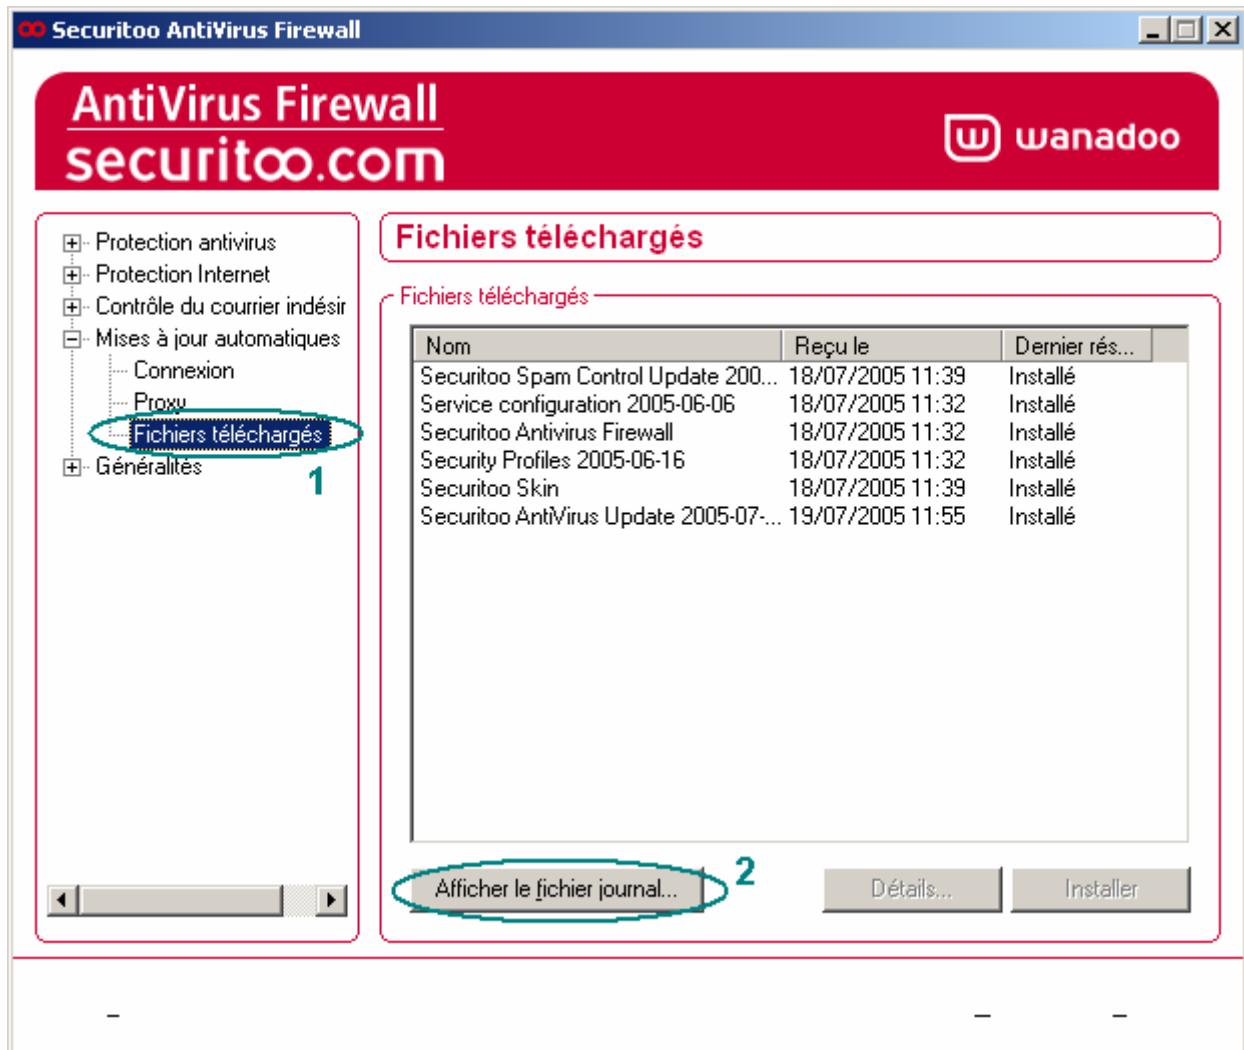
Securitoo AntiVirus Firewall

AntiVirus Firewall
securitoo.com

wanadoo

Protection antivirus
Protection Internet
Contrôle du courrier indésir
Mises à jour automatiques
Connexion
Proxy
Fichiers téléchargés
Généralités

1

Fichiers téléchargés

Fichiers téléchargés

| Nom | Reçu le | Dernier rés... |
|---|---|---|
| Securitoo Spam Control Update 200... | 18/07/2005 11:39 | Installé |
| Service configuration 2005-06-06 | 18/07/2005 11:32 | Installé |
| Securitoo Antivirus Firewall | 18/07/2005 11:32 | Installé |
| Security Profiles 2005-06-16 | 18/07/2005 11:32 | Installé |
| Securitoo Skin | 18/07/2005 11:39 | Installé |
| Securitoo AntiVirus Update 2005-07-... | 19/07/2005 11:55 | Installé |

Afficher le fichier journal...

2

Détails...

Installer